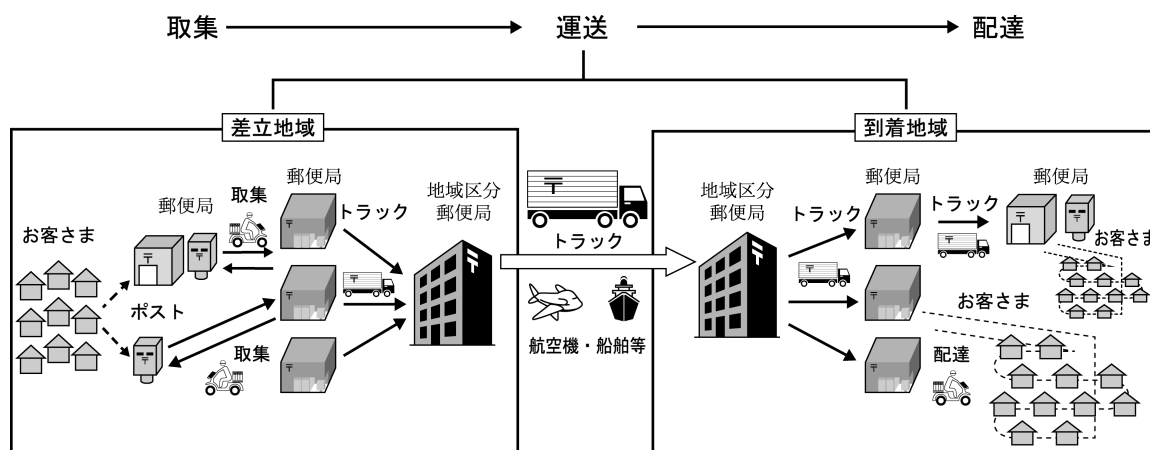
取集 → 運送 → 配達

差立地域

お客さま

郵便局

取集

郵便局

トラック

地域区分郵便局

ポスト

取集

トラック

航空機・船舶等

到着地域

地域区分郵便局

郵便局

トラック

トラック

郵便局

お客さ

お客さま

配達